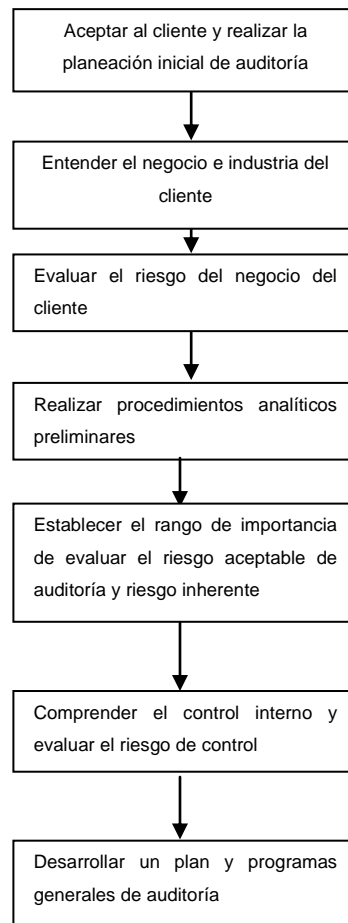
Aceptar al cliente y realizar la planeación inicial de auditoría

Entender el negocio e industria del cliente

Evaluar el riesgo del negocio del cliente

Realizar procedimientos analíticos preliminares

Establecer el rango de importancia de evaluar el riesgo aceptable de auditoría y riesgo inherente

Comprender el control interno y evaluar el riesgo de control

Desarrollar un plan y programas generales de auditoría